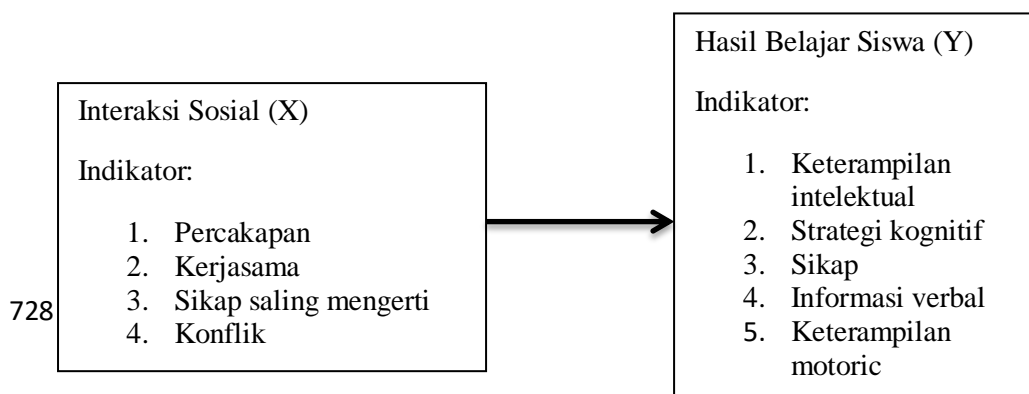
Interaksi Sosial (X)

Indikator:

1. Percakapan
2. Kerjasama
3. Sikap saling mengerti
4. Konflik

728

Hasil Belajar Siswa (Y)

Indikator:

1. Keterampilan intelektual
2. Strategi kognitif
3. Sikap
4. Informasi verbal
5. Keterampilan motoric